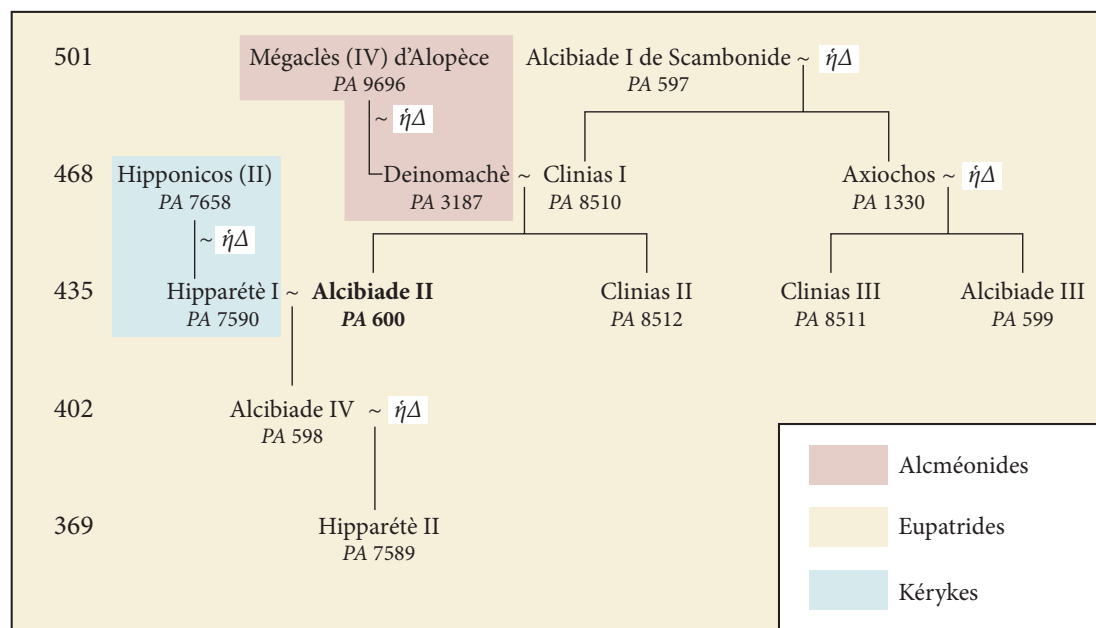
501

Mégaclès (IV) d'Alopèce
*PA* 9696

Alcibiade I de Scambonide ~ $\acute{\eta}\Delta$
*PA* 597

~ $\acute{\eta}\Delta$

468

Hipponicos (II)
*PA* 7658

Deinomachè ~ Clinias I
*PA* 3187 *PA* 8510

Axiochos ~ $\acute{\eta}\Delta$
*PA* 1330

~ $\acute{\eta}\Delta$

435

Hipparétè I ~ **Alcibiade II**
*PA* 7590 ***PA* 600**

Clinias II
*PA* 8512

Clinias III
*PA* 8511

Alcibiade III
*PA* 599

402

Alcibiade IV ~ $\acute{\eta}\Delta$
*PA* 598

369

Hipparétè II
*PA* 7589

Alcméonides

Eupatrides

Kérykes